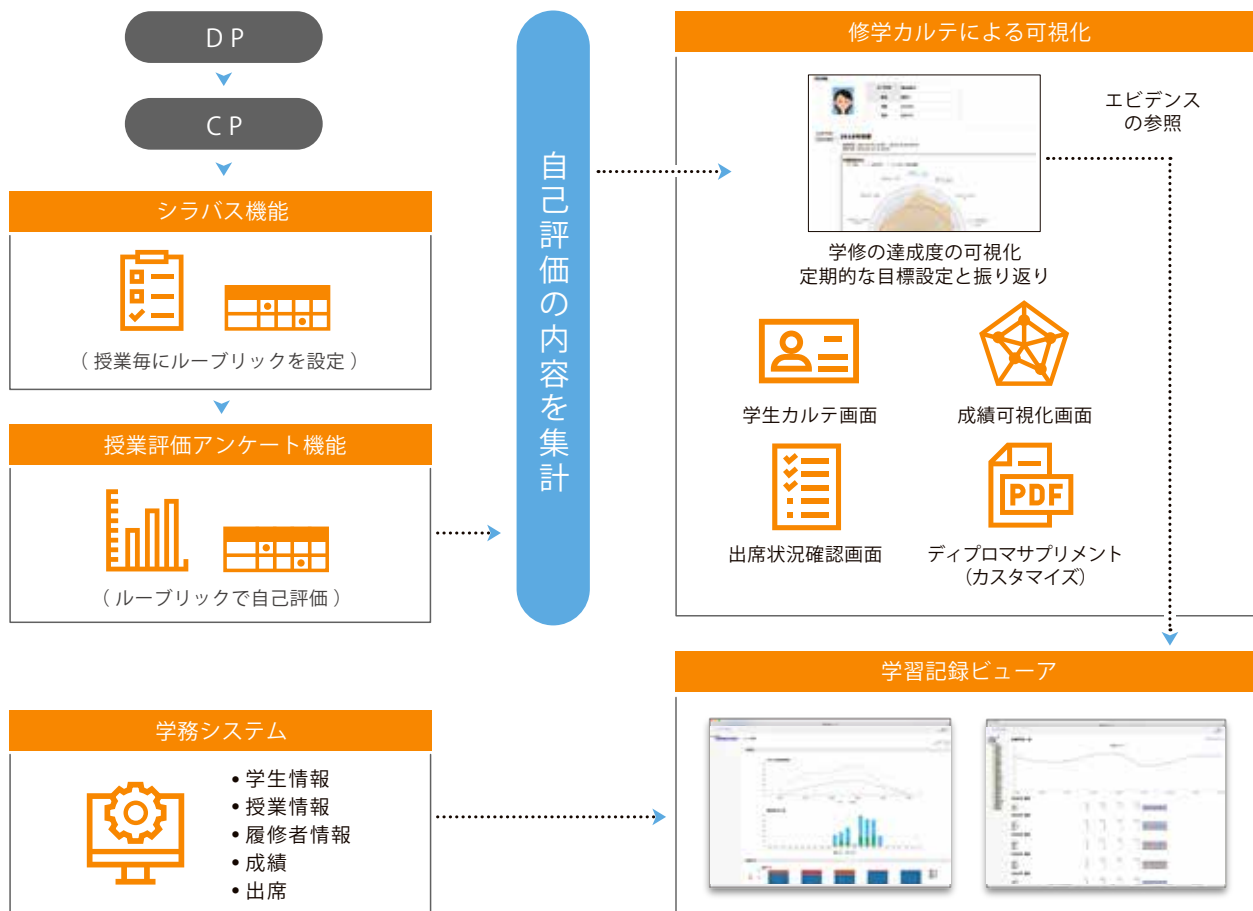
DP

CP

シラバス機能

（授業毎にルーブリックを設定）

授業評価アンケート機能

（ルーブリックで自己評価）

学務システム

• 学生情報
• 授業情報
• 履修者情報
• 成績
• 出席

自己評価の内容を集計

修学カルテによる可視化

エビデンスの参照

学修の達成度の可視化
定期的な目標設定と振り返り

学生カルテ画面

成績可視化画面

出席状況確認画面

ディプロマサプリメント（カスタマイズ）

学習記録ビューア